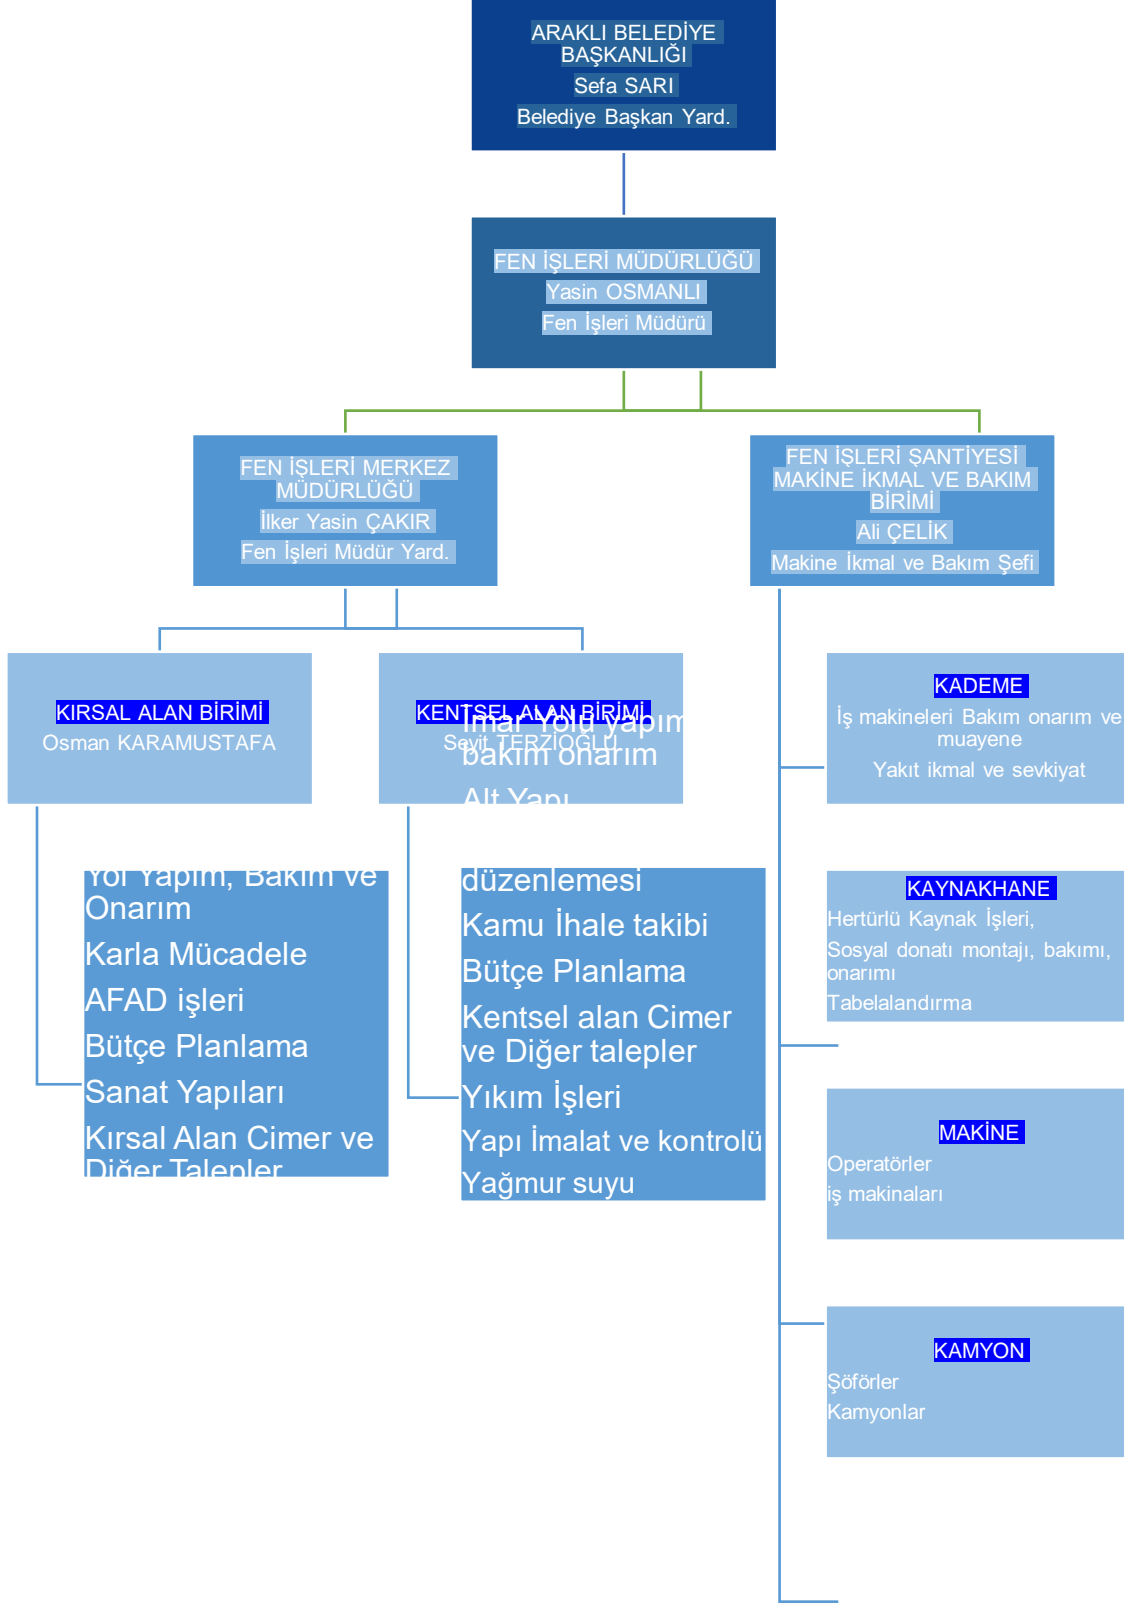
ARAKLI BELEDİYE BAŞKANLIĞI
Sefa SARI
Belediye Başkan Yard.

FEN İŞLERİ MÜDÜRLÜĞÜ
Yasin OSMANLI
Fen İşleri Müdürü

FEN İŞLERİ MERKEZ MÜDÜRLÜĞÜ
İlker Yasin ÇAKIR
Fen İşleri Müdür Yard.

FEN İŞLERİ ŞANTİYESİ MAKİNE İKMAL VE BAKIM BİRİMİ
Ali ÇELİK
Makine İkmal ve Bakım Şefi

KIRSAL ALAN BİRİMİ
Osman KARAMUSTAFA

KENTSEL ALAN BİRİMİ
Seyit TERZİOĞLU

İmar Yolu yapım bakım onarım
Alt Yapı

KADEME
İş makineleri Bakım onarım ve muayene
Yakıt ikmal ve sevkiyat

Yol Yapım, Bakım ve Onarım
Karla Mücadele
AFAD işleri
Bütçe Planlama
Sanat Yapıları
Kırsal Alan Cimer ve Diğer Talepler

düzenlemesi
Kamu İhale takibi
Bütçe Planlama
Kentsel alan Cimer ve Diğer talepler
Yıkım İşleri
Yapı İmalat ve kontrolü
Yağmur suyu

KAYNAKHANE
Hertürlü Kaynak İşleri,
Sosyal donatı montajı, bakımı, onarımı
Tabelalandırma

MAKİNE
Operatörler
iş makinaları

KAMYON
Şöförler
Kamyonlar